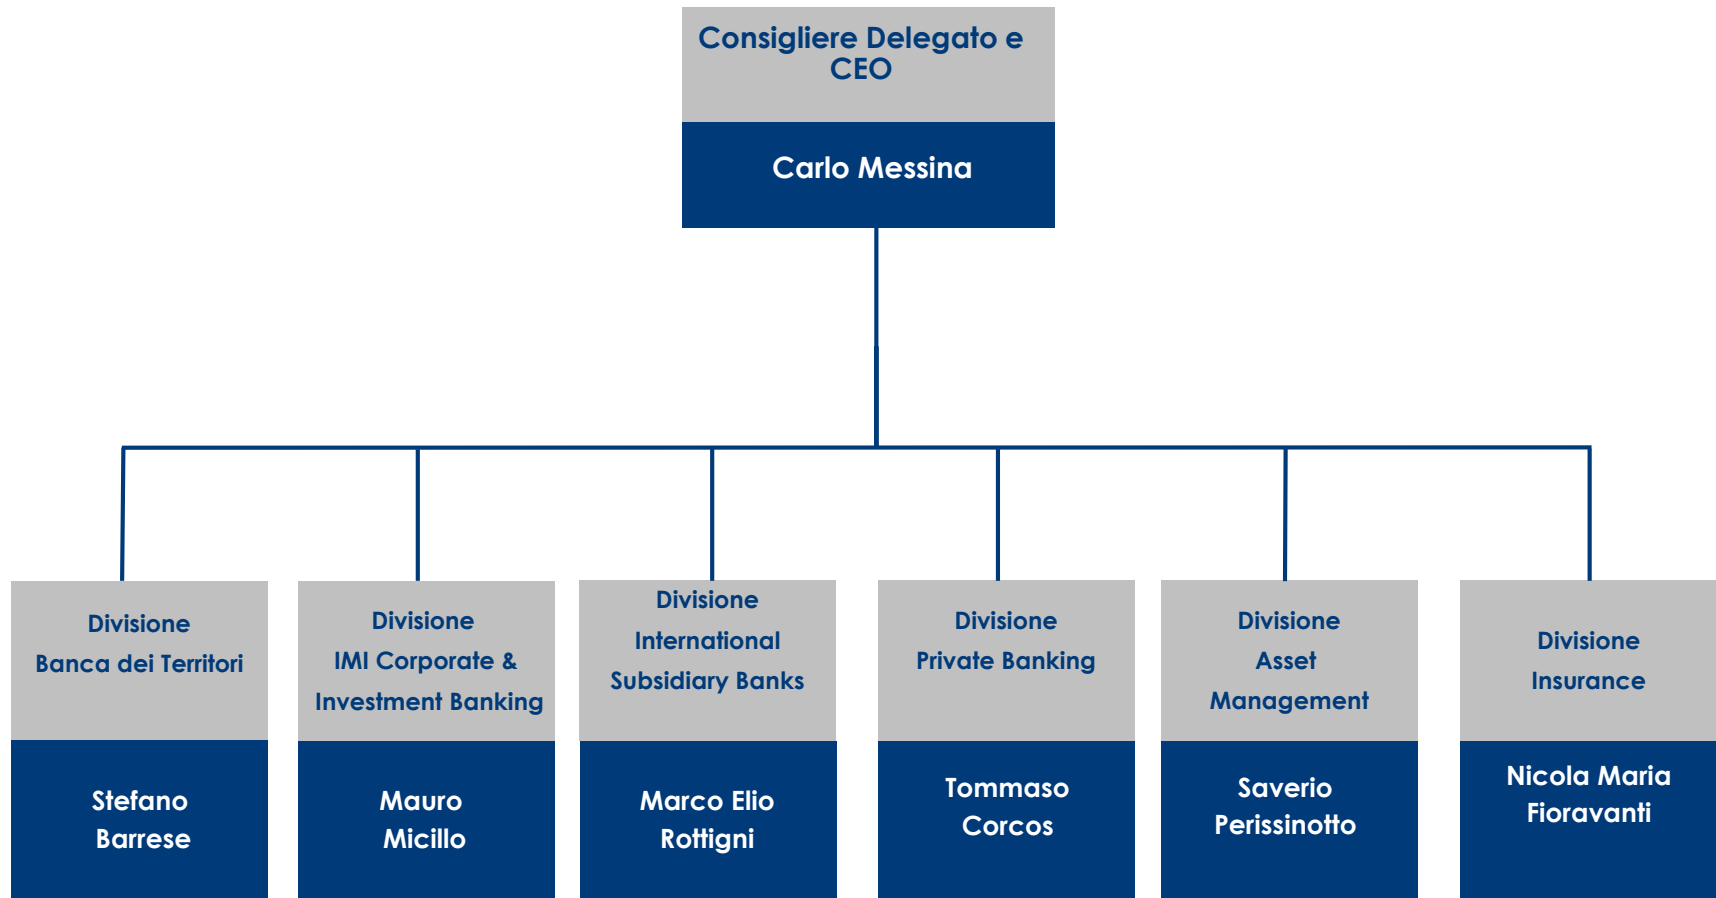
Consigliere Delegato e CEO

Carlo Messina

Divisione
Banca dei Territori

Stefano Barrese

Divisione
IMI Corporate & Investment Banking

Mauro Micillo

Divisione
International Subsidiary Banks

Marco Elio Rottigni

Divisione
Private Banking

Tommaso Corcos

Divisione
Asset Management

Saverio Perissinotto

Divisione
Insurance

Nicola Maria Fioravanti